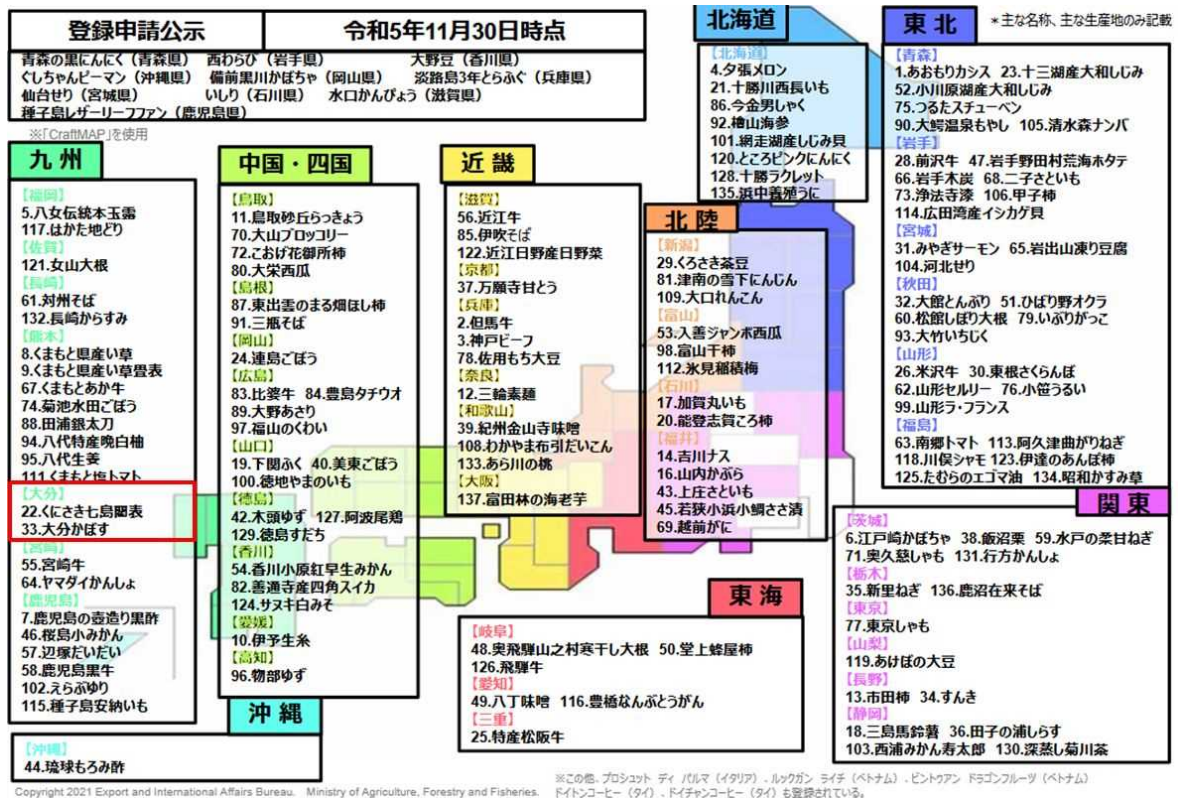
登録申請公示　令和5年11月30日時点

青森の黒にんにく（青森県）　西わらび（岩手県）　大野豆（香川県）
ぐしちゃんピーマン（沖縄県）　備前黒川かぼちゃ（岡山県）　淡路島3年とらふぐ（兵庫県）
仙台せり（宮城県）　いしり（石川県）　水口かんぴょう（滋賀県）
種子島レザーリーフファン（鹿児島県）

※「CraftMAP」を使用

北海道
【北海道】
4.夕張メロン
21.十勝川西長いも
86.今金男しゃく
92.檜山海参
101.網走湖産しじみ貝
120.とさピンクにんにく
128.十勝ラクレット
135.浜中養殖うに

東北　＊主な名称、主な生産地のみ記載
【青森】
1.あおもりカシス　23.十三湖産大和しじみ
52.小川原湖産大和しじみ
75.つるたスチューベン
90.大鰐温泉もやし　105.清水森ナンバ
【岩手】
28.前沢牛　47.岩手野田村荒海ホタテ
66.岩手木炭　68.二子さといも
73.浄法寺漆　106.甲子柿
114.広田湾産イシカゲ貝
【宮城】
31.みやぎサーモン　65.岩出山凍り豆腐
104.河北せり
【秋田】
32.大館とんぶり　51.ひばり野オクラ
60.松館しぼり大根　79.いぶりがっこ
93.大竹いちじく
【山形】
26.米沢牛　30.東根さくらんぼ
62.山形セルリー　76.小笠うるい
99.山形ラ・フランス
【福島】
63.南郷トマト　113.阿久津曲がりねぎ
118.川俣シャモ　123.伊達のあんぽ柿
125.たむらのエゴマ油　134.昭和かすみ草

九州
【福岡】
5.八女伝統本玉露
117.はかた地どり
【佐賀】
121.女山大根
【長崎】
61.対州そば
132.長崎からすみ
【熊本】
8.くまもと県産い草
9.くまもと県産い草畳表
67.くまもとあか牛
74.菊池水田ごぼう
88.田浦銀太刀
94.八代特産晩白柚
95.八代生姜
111.くまもと塩トマト
【大分】
22.くにさき七島藺表
33.大分かぼす
【宮崎】
55.宮崎牛
64.ヤマダイかんしょ
【鹿児島】
7.鹿児島の壺造り黒酢
46.桜島小みかん
57.辺塚だいだい
58.鹿児島黒牛
102.えらぶゆり
115.種子島安納いも

中国・四国
【鳥取】
11.鳥取砂丘らっきょう
70.大山ブロッコリー
72.こおげ花御所柿
80.大栄西瓜
【島根】
87.東出雲のまる畑ほし柿
91.三瓶そば
【岡山】
24.連島ごぼう
【広島】
83.比婆牛　84.豊島タチウオ
89.大野あさり
97.福山のくわい
【山口】
19.下関ふく　40.美東ごぼう
100.徳地やまのいも
【徳島】
42.木頭ゆず　127.阿波尾鶏
129.徳島すだち
【香川】
54.香川小原紅早生みかん
82.善通寺産四角スイカ
124.サヌキ白みそ
【愛媛】
10.伊予生糸
【高知】
96.物部ゆず

近畿
【滋賀】
56.近江牛
85.伊吹そば
122.近江日野産日野菜
【京都】
37.万願寺甘とう
【兵庫】
2.但馬牛
3.神戸ビーフ
78.佐用もち大豆
【奈良】
12.三輪素麺
【和歌山】
39.紀州金山寺味噌
108.わかやま布引だいこん
133.あら川の桃
【大阪】
137.富田林の海老芋

北陸
【新潟】
29.くろさき茶豆
81.津南の雪下にんじん
109.大口れんこん
【富山】
53.入善ジャンボ西瓜
98.富山干柿
112.氷見稲積梅
【石川】
17.加賀丸いも
20.能登志賀ころ柿
【福井】
14.吉川ナス
16.山内かぶら
43.上庄さといも
45.若狭小浜小鯛ささ漬
69.越前がに

関東
【茨城】
6.江戸崎かぼちゃ　38.飯沼栗　59.水戸の柔甘ねぎ
71.奥久慈しゃも　131.行方かんしょ
【栃木】
35.新里ねぎ　136.鹿沼在来そば
【東京】
77.東京しゃも
【山梨】
119.あけぼの大豆
【長野】
13.市田柿　34.すんき
【静岡】
18.三島馬鈴薯　36.田子の浦しらす
103.西浦みかん寿太郎　130.深蒸し菊川茶

東海
【岐阜】
48.奥飛騨山之村寒干し大根　50.堂上蜂屋柿
126.飛騨牛
【愛知】
49.八丁味噌　116.豊橋なんぶとうがん
【三重】
25.特産松阪牛

沖縄
【沖縄】
44.琉球もろみ酢

Copyright 2021 Export and International Affairs Bureau. Ministry of Agriculture, Forestry and Fisheries.

※この他、プロシュット ディ パルマ（イタリア）、ルックガン ライチ（ベトナム）、ビントゥアン ドラゴンフルーツ（ベトナム）、ドイトンコーヒー（タイ）、ドイチャンコーヒー（タイ）も登録されている。